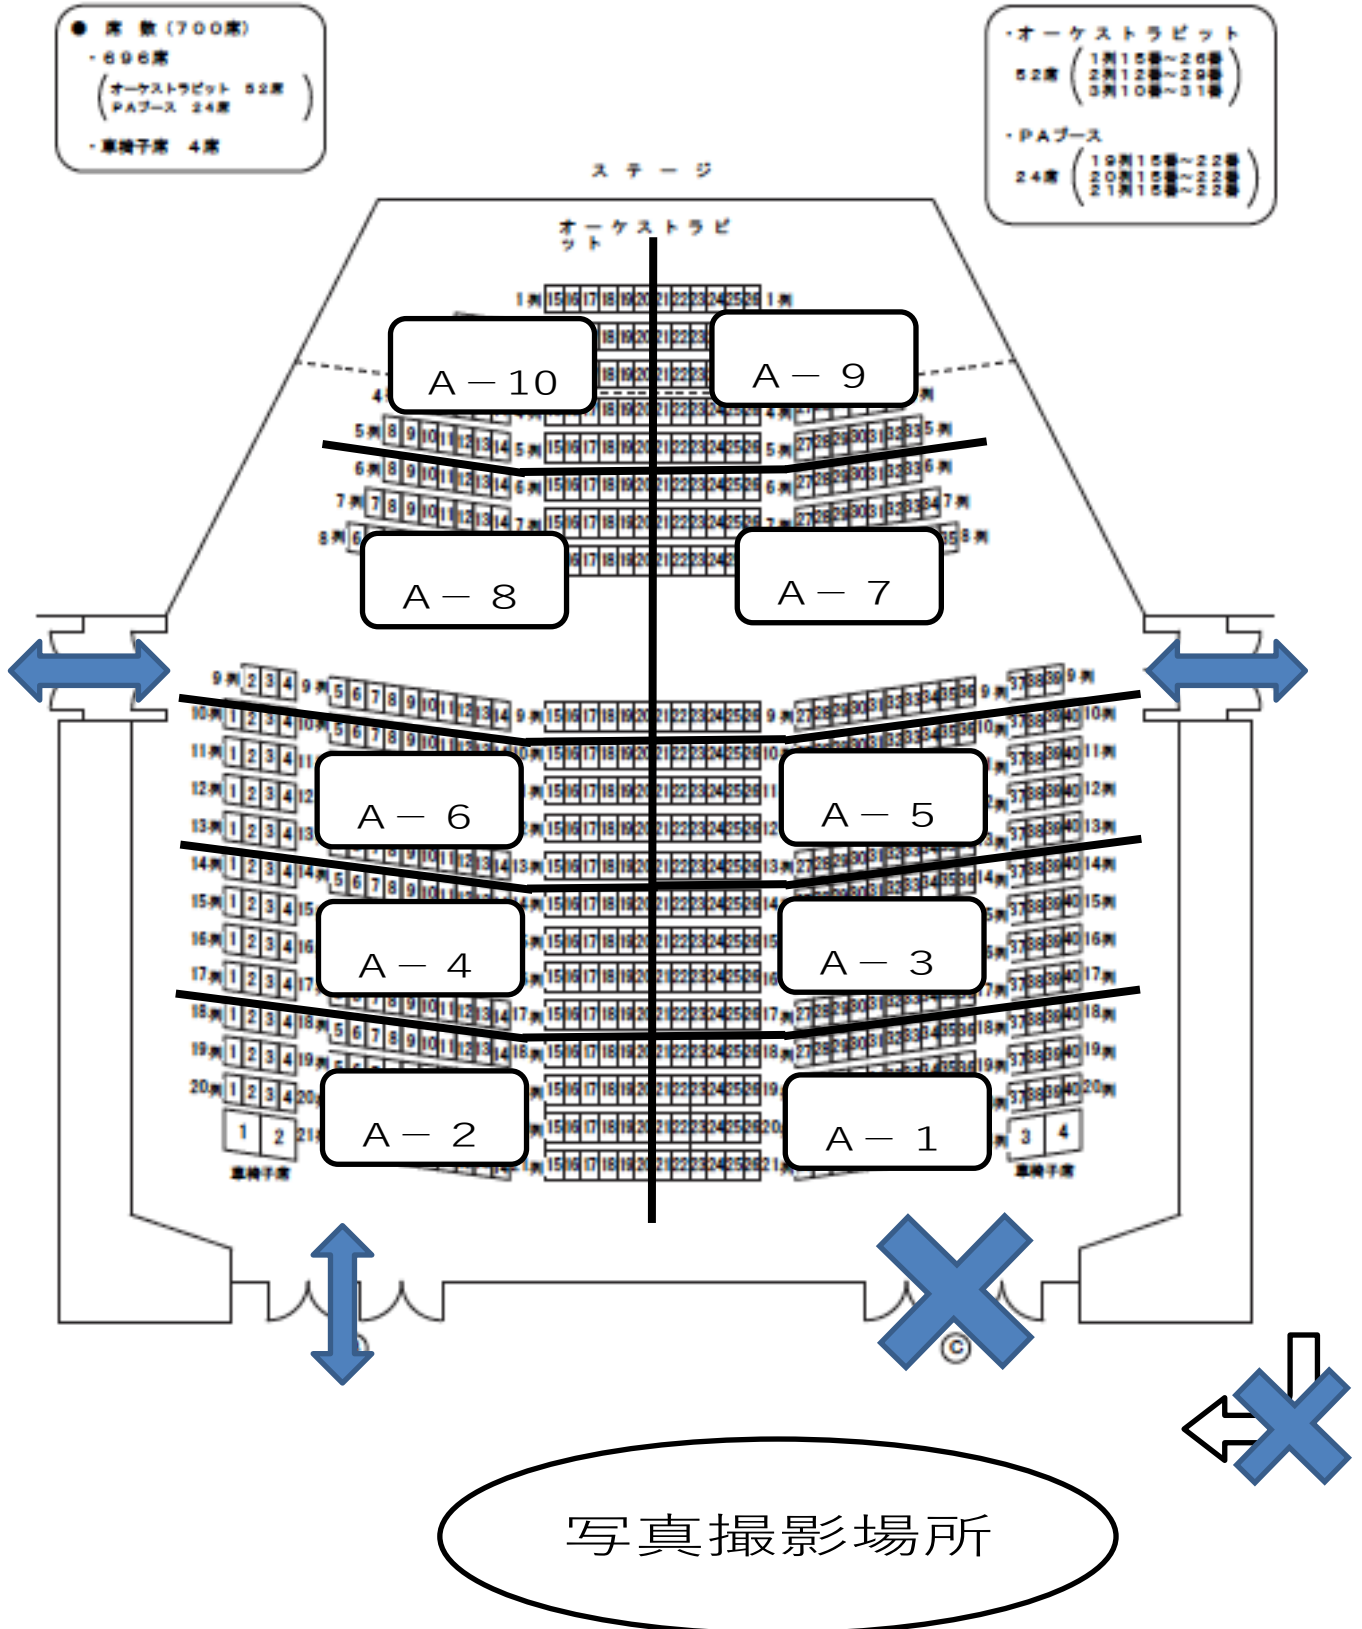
● 席 数（700席）
・696席
（オーケストラピット 52席
PAブース 24席）
・車椅子席 4席

・オーケストラピット
52席（1列15番～26番
2列12番～29番
3列10番～31番）
・PAブース
24席（19列15番～22番
20列15番～22番
21列15番～22番）

ステージ

オーケストラピット

A－10
A－9
A－8
A－7
A－6
A－5
A－4
A－3
A－2
A－1

車椅子席
車椅子席

写真撮影場所